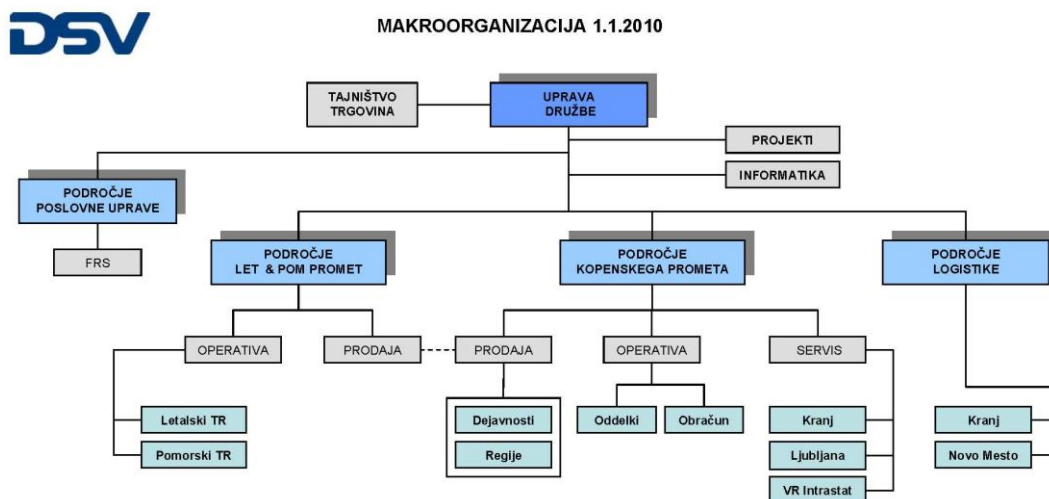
DSV

MAKROORGANIZACIJA 1.1.2010

TAJNIŠTVO TRGOVINA

UPRAVA DRUŽBE

PROJEKTI

INFORMATIKA

PODROČJE POSLOVNE UPRAVE

FRS

PODROČJE LET & POM PROMET

PODROČJE KOPENSKEGA PROMETA

PODROČJE LOGISTIKE

OPERATIVA

PRODAJA

PRODAJA

OPERATIVA

SERVIS

Letalski TR

Pomorski TR

Dejavnosti

Regije

Oddelki

Obračun

Kranj

Ljubljana

VR Intrastat

Kranj

Novo Mesto